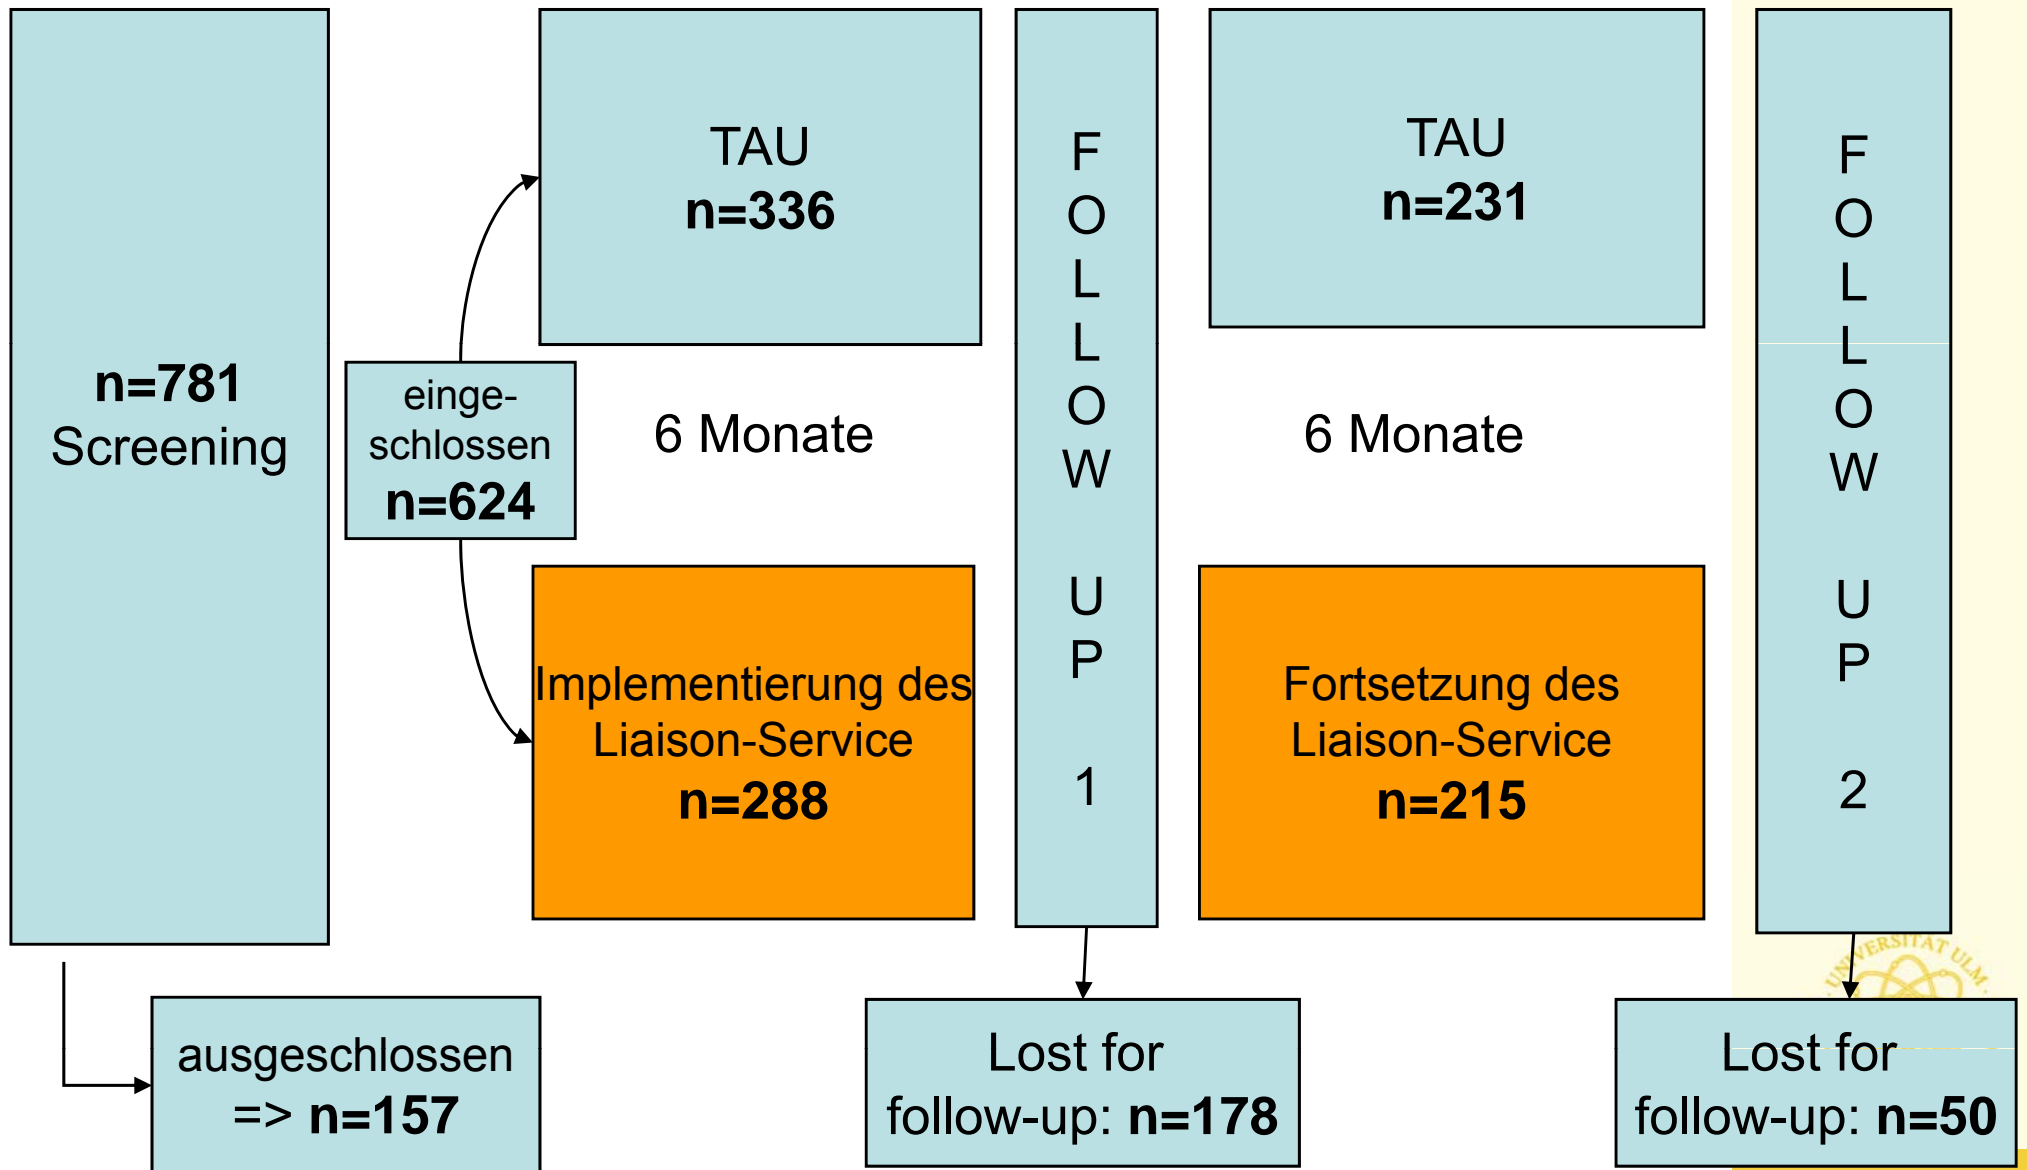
n=781
Screening

eingeschlossen
n=624

TAU
n=336

6 Monate

Implementierung des Liaison-Service
n=288

F
O
L
L
O
W

U
P

1

TAU
n=231

6 Monate

Fortsetzung des Liaison-Service
n=215

F
O
L
L
O
W

U
P

2

ausgeschlossen
=> n=157

Lost for follow-up: n=178

Lost for follow-up: n=50

UNIVERSITÄT ULM